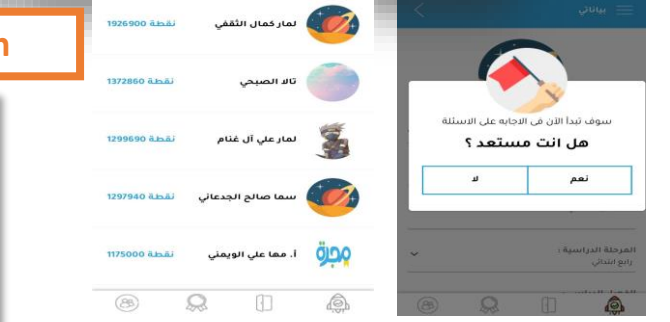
n

لمار كمال الثقفي 1926900 نقطة

تالا الصبحي 1372860 نقطة

لمار علي آل غنام 1299690 نقطة

سما صالح الجدعاني 1297940 نقطة

مجرة

أ. مها علي الويمني 1175000 نقطة

بياناتي

سوف تبدأ الآن في الاجابه علي الاسئلة

هل انت مستعد ؟

نعم

لا

المرحلة الدراسية :

رابع ابتدائي